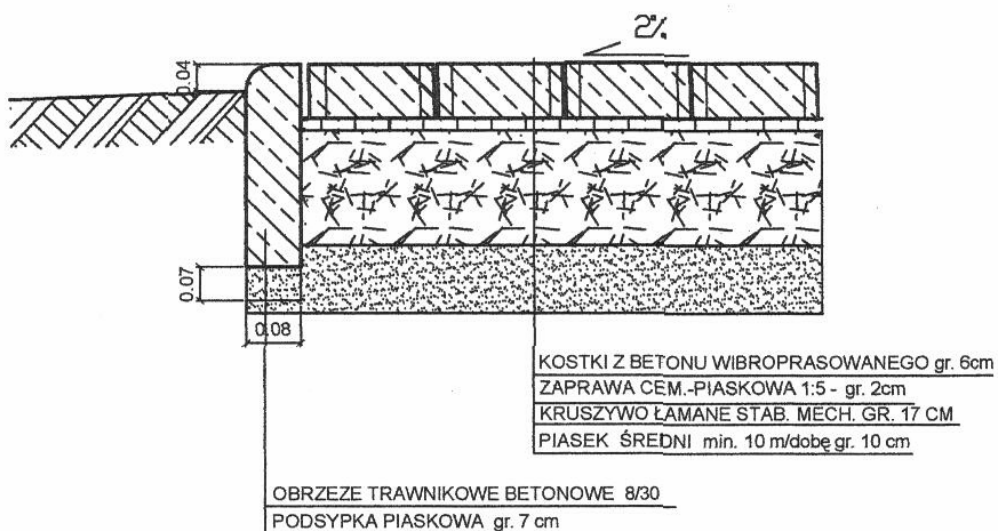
2%

0.04

0.07

0.08

KOSTKI Z BETONU WIBROPRASOWANEGO gr. 6cm
ZAPRAWA CEM.-PIASKOWA 1:5 - gr. 2cm
KRUSZYWO ŁAMANE STAB. MECH. GR. 17 CM
PIASEK ŚREDNI min. 10 m/dobę gr. 10 cm

OBRZEZE TRAWNIKOWE BETONOWE 8/30
PODSYPKA PIASKOWA gr. 7 cm